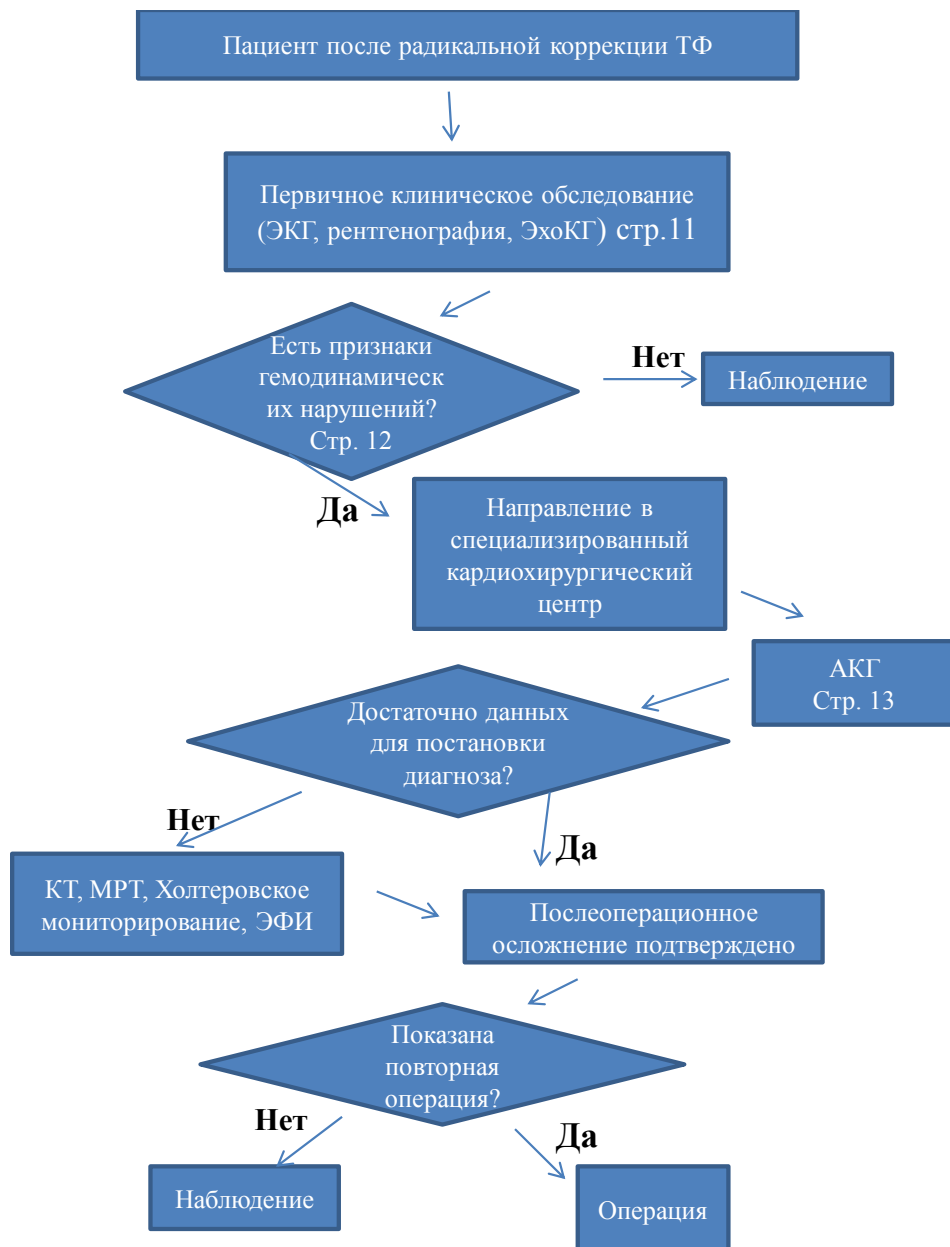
Пациент после радикальной коррекции ТФ

Первичное клиническое обследование (ЭКГ, рентгенография, ЭхоКГ) стр.11

Есть признаки гемодинамических нарушений? Стр. 12

Нет

Наблюдение

Да

Направление в специализированный кардиохирургический центр

АКГ Стр. 13

Достаточно данных для постановки диагноза?

Нет

Да

КТ, МРТ, Холтеровское мониторирование, ЭФИ

Послеоперационное осложнение подтверждено

Показана повторная операция?

Нет

Да

Наблюдение

Операция